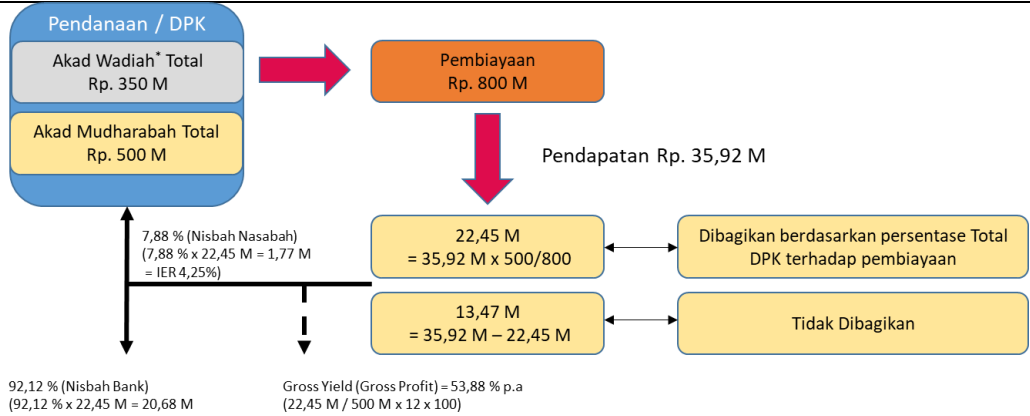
Pendanaan / DPK

Akad Wadiah* Total
Rp. 350 M

Akad Mudharabah Total
Rp. 500 M

Pembiayaan
Rp. 800 M

Pendapatan Rp. 35,92 M

7,88 % (Nisbah Nasabah)
(7,88 % x 22,45 M = 1,77 M
= IER 4,25%)

22,45 M
= 35,92 M x 500/800

Dibagikan berdasarkan persentase Total DPK terhadap pembiayaan

13,47 M
= 35,92 M – 22,45 M

Tidak Dibagikan

92,12 % (Nisbah Bank)
(92,12 % x 22,45 M = 20,68 M

Gross Yield (Gross Profit) = 53,88 % p.a
(22,45 M / 500 M x 12 x 100)